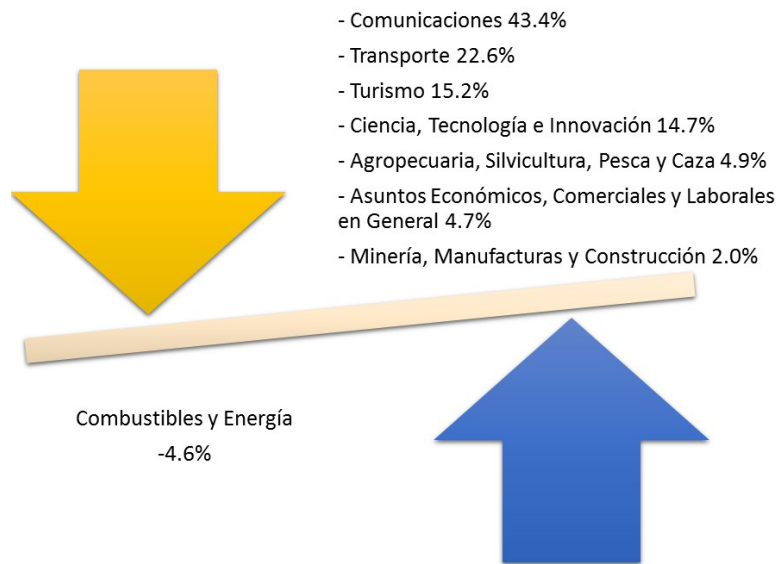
- Comunicaciones 43.4%

- Transporte 22.6%

- Turismo 15.2%

- Ciencia, Tecnología e Innovación 14.7%

- Agropecuaria, Silvicultura, Pesca y Caza 4.9%

- Asuntos Económicos, Comerciales y Laborales en General 4.7%

- Minería, Manufacturas y Construcción 2.0%

Combustibles y Energía
-4.6%